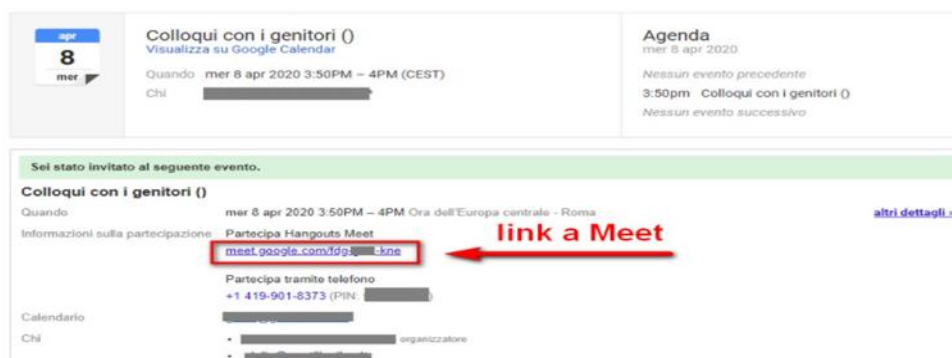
apr
8
mer

Colloqui con i genitori ()
Visualizza su Google Calendar
Quando mer 8 apr 2020 3:50PM – 4PM (CEST)
Chi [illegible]

Agenda
mer 8 apr 2020
Nessun evento precedente
3:50pm Colloqui con i genitori ()
Nessun evento successivo

Sei stato invitato al seguente evento.

Colloqui con i genitori ()

Quando mer 8 apr 2020 3:50PM – 4PM Ora dell'Europa centrale - Roma altri dettagli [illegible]

Informazioni sulla partecipazione Partecipa Hangouts Meet
meet.google.com/fdg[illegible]-kne

link a Meet

Partecipa tramite telefono
+1 419-901-8373 (PIN: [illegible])

Calendario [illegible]

Chi • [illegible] organizzatore
• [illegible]